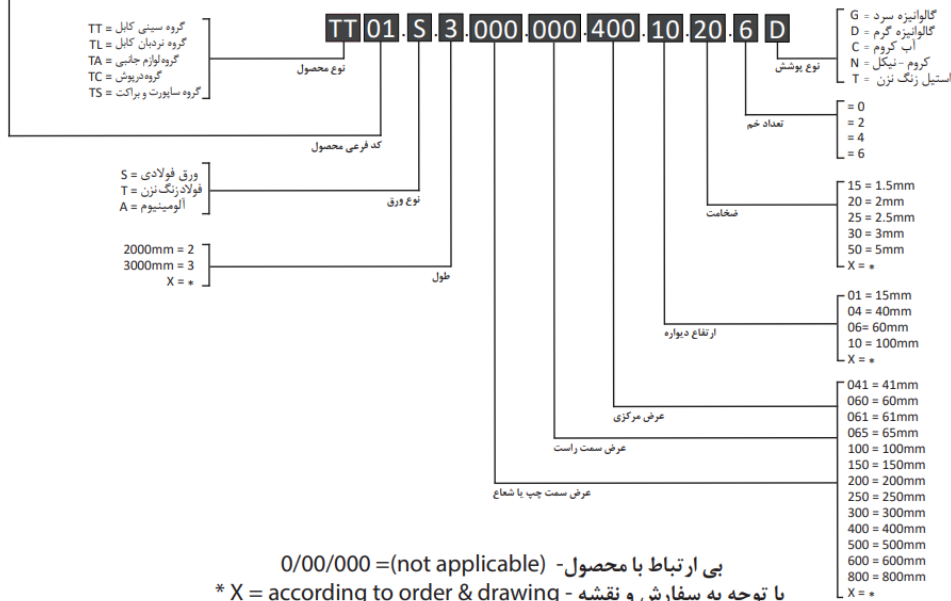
TT 01 . S . 3 . 000 . 000 . 400 . 10 . 20 . 6 D

گروه سینی کابل = TT
گروه نردبان کابل = TL
گروه لوازم جانبی = TA
گروه درپوش = TC
گروه ساپورت و براکت = TS
نوع محصول

کد فرعی محصول

ورق فولادی = S
فولاد زنگ نزن = T
آلومینیوم = A
نوع ورق

2000mm = 2
3000mm = 3
X = *
طول

عرض سمت چپ یا شعاع
عرض سمت راست
عرض مرکزی

G = گالوانیزه سرد
D = گالوانیزه گرم
C = آب کروم
N = کروم - نیکل
T = استیل زنگ نزن
نوع پوشش

= 0
= 2
= 4
= 6
تعداد خم

15 = 1.5mm
20 = 2mm
25 = 2.5mm
30 = 3mm
50 = 5mm
X = *
ضخامت

01 = 15mm
04 = 40mm
06= 60mm
10 = 100mm
X = *
ارتفاع دیواره

041 = 41mm
060 = 60mm
061 = 61mm
065 = 65mm
100 = 100mm
150 = 150mm
200 = 200mm
250 = 250mm
300 = 300mm
400 = 400mm
500 = 500mm
600 = 600mm
800 = 800mm
X = *

0/00/000 =(not applicable) - بی ارتباط با محصول
* X = according to order & drawing - با توجه به سفارش و نقشه